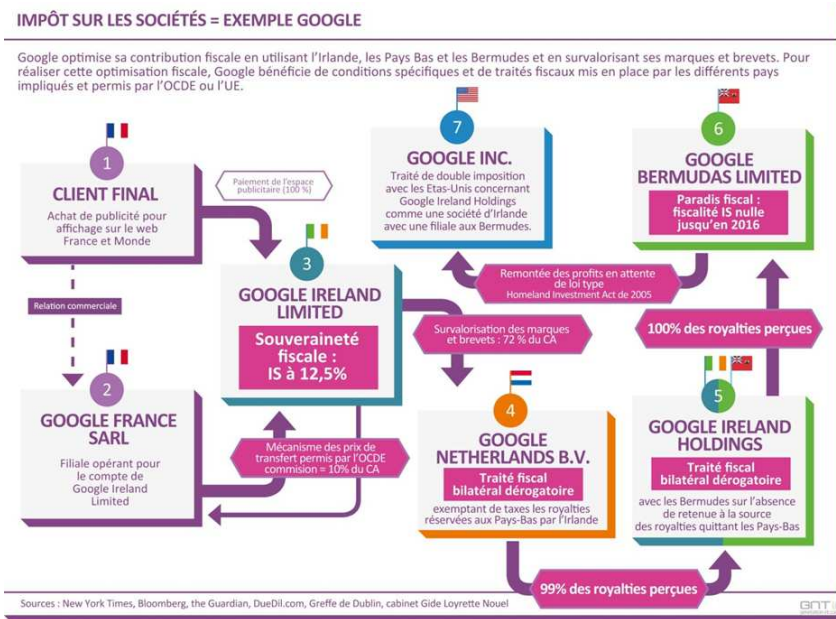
IMPÔT SUR LES SOCIÉTÉS = EXEMPLE GOOGLE

Google optimise sa contribution fiscale en utilisant l'Irlande, les Pays Bas et les Bermudes et en survalorisant ses marques et brevets. Pour réaliser cette optimisation fiscale, Google bénéficie de conditions spécifiques et de traités fiscaux mis en place par les différents pays impliqués et permis par l'OCDE ou l'UE.

1
CLIENT FINAL
Achat de publicité pour affichage sur le web France et Monde

Paiement de l'espace publicitaire (100 %)

Relation commerciale

2
GOOGLE FRANCE SARL
Filiale opérant pour le compte de Google Ireland Limited

3
GOOGLE IRELAND LIMITED
Souveraineté fiscale : IS à 12,5%

Mécanisme des prix de transfert permis par l'OCDE commision = 10% du CA

Survalorisation des marques et brevets : 72 % du CA

7
GOOGLE INC.
Traité de double imposition avec les Etas-Unis concernant Google Ireland Holdings comme une société d'Irlande avec une filiale aux Bermudes.

Remontée des profits en attente de loi type Homeland Investment Act de 2005

6
GOOGLE BERMUDAS LIMITED
Paradis fiscal : fiscalité IS nulle jusqu'en 2016

100% des royalties perçues

4
GOOGLE NETHERLANDS B.V.
Traité fiscal bilatéral dérogatoire
exemptant de taxes les royalties réservées aux Pays-Bas par l'Irlande

5
GOOGLE IRELAND HOLDINGS
Traité fiscal bilatéral dérogatoire
avec les Bermudes sur l'absence de retenue à la source des royalties quittant les Pays-Bas

99% des royalties perçues

Sources : New York Times, Bloomberg, the Guardian, DueDil.com, Greffe de Dublin, cabinet Gide Loyrette Nouel

GNT